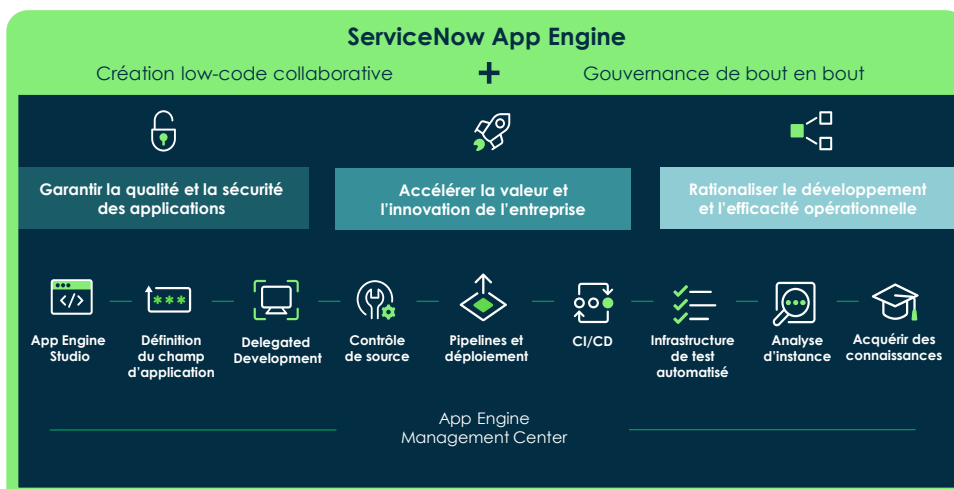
ServiceNow App Engine

Création low-code collaborative + Gouvernance de bout en bout

Garantir la qualité et la sécurité des applications

Accélérer la valeur et l'innovation de l'entreprise

Rationaliser le développement et l'efficacité opérationnelle

App Engine Studio

Définition du champ d'application

Delegated Development

Contrôle de source

Pipelines et déploiement

CI/CD

Infrastructure de test automatisé

Analyse d'instance

Acquérir des connaissances

App Engine Management Center